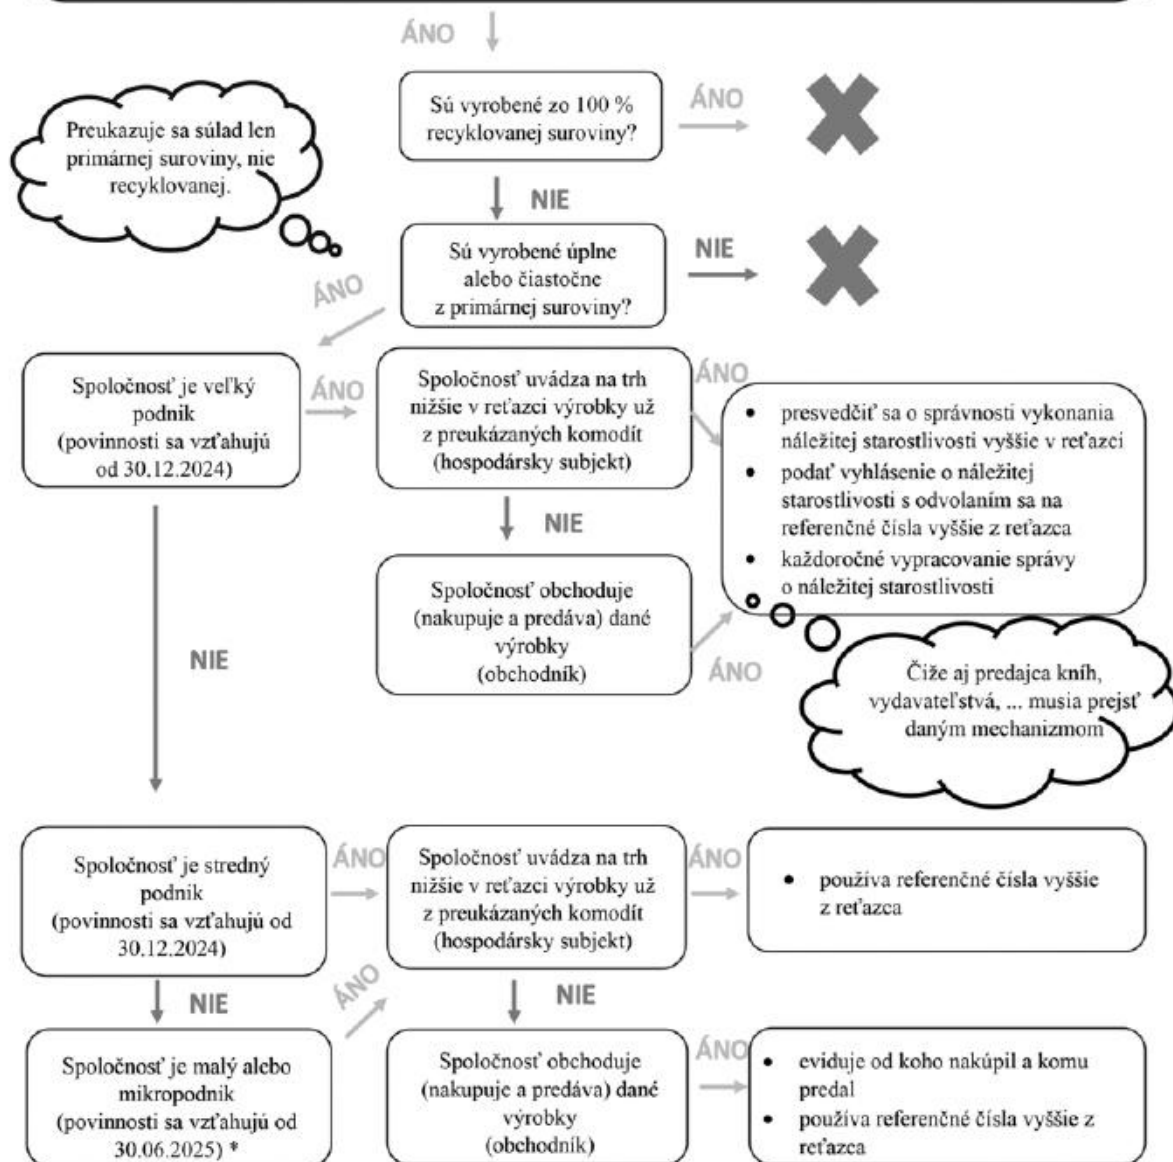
ÁNO

Sú vyrobené zo 100 % recyklovanej suroviny?

ÁNO

Preukazuje sa súlad len primárnej suroviny, nie recyklovanej.

NIE

Sú vyrobené úplne alebo čiastočne z primárnej suroviny?

NIE

ÁNO

Spoločnosť je veľký podnik (povinnosti sa vzťahujú od 30.12.2024)

ÁNO

Spoločnosť uvádza na trh nižšie v reťazci výrobky už z preukázaných komodít (hospodársky subjekt)

ÁNO

- presvedčiť sa o správnosti vykonania náležitej starostlivosti vyššie v reťazci
- podať vyhlásenie o náležitej starostlivosti s odvolaním sa na referenčné čísla vyššie z reťazca
- každoročné vypracovanie správy o náležitej starostlivosti

NIE

Spoločnosť obchoduje (nakupuje a predáva) dané výrobky (obchodník)

ÁNO

NIE

Čiže aj predajca kníh, vydavateľstvá, ... musia prejsť daným mechanizmom

Spoločnosť je stredný podnik (povinnosti sa vzťahujú od 30.12.2024)

ÁNO

Spoločnosť uvádza na trh nižšie v reťazci výrobky už z preukázaných komodít (hospodársky subjekt)

ÁNO

- používa referenčné čísla vyššie z reťazca

NIE

ÁNO

NIE

Spoločnosť je malý alebo mikropodnik (povinnosti sa vzťahujú od 30.06.2025) *

Spoločnosť obchoduje (nakupuje a predáva) dané výrobky (obchodník)

ÁNO

- eviduje od koho nakúpil a komu predal
- používa referenčné čísla vyššie z reťazca